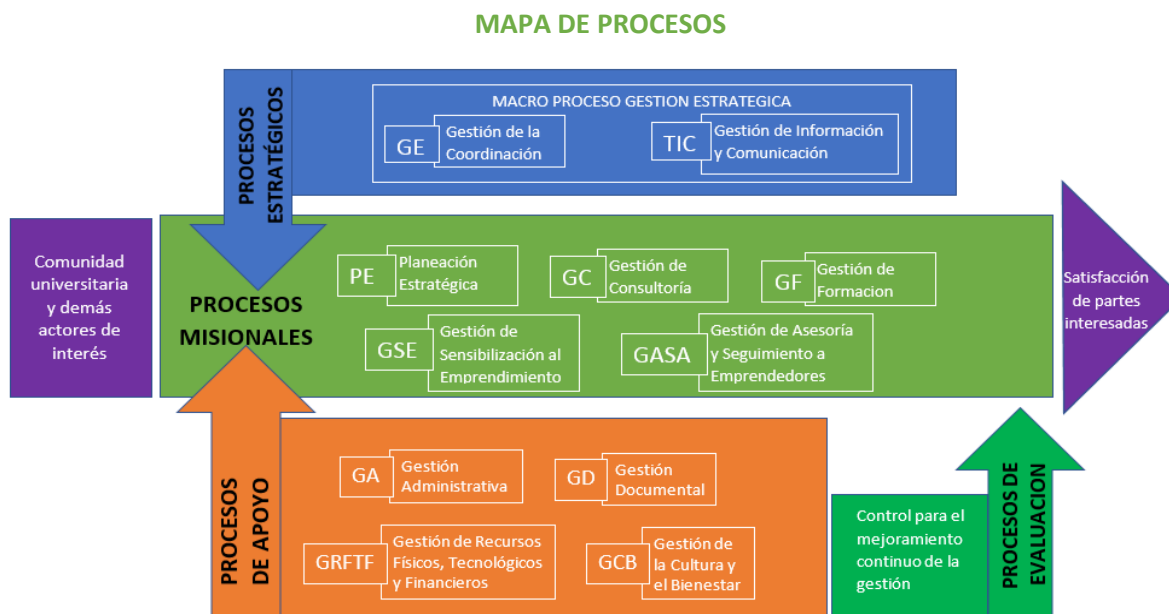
MAPA DE PROCESOS

PROCESOS ESTRATÉGICOS

MACRO PROCESO GESTION ESTRATEGICA

GE Gestión de la Coordinación

TIC Gestión de Información y Comunicación

Comunidad universitaria y demás actores de interés

PROCESOS MISIONALES

PE Planeación Estratégica

GC Gestión de Consultoría

GF Gestión de Formacion

GSE Gestión de Sensibilización al Emprendimiento

GASA Gestión de Asesoría y Seguimiento a Emprendedores

Satisfacción de partes interesadas

PROCESOS DE APOYO

GA Gestión Administrativa

GD Gestión Documental

GRFTF Gestión de Recursos Físicos, Tecnológicos y Financieros

GCB Gestión de la Cultura y el Bienestar

Control para el mejoramiento continuo de la gestión

PROCESOS DE EVALUACION